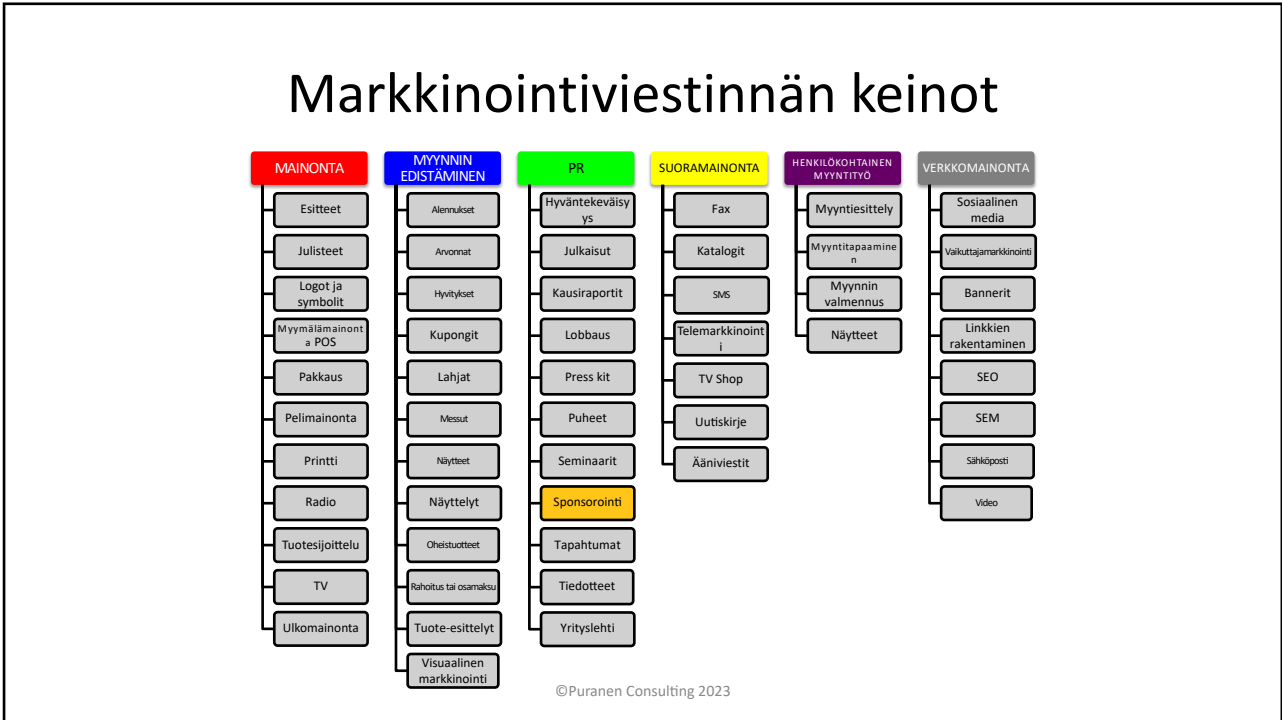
Markkinointiviestinnän keinot

MAINONTA
Esitteet
Julisteet
Logot ja symbolit
Myymälämainonta POS
Pakkaus
Pelimainonta
Printti
Radio
Tuotesijoittelu
TV
Ulkomainonta

MYYNNIN EDISTÄMINEN
Alennukset
Arvonnat
Hyvitykset
Kupongit
Lahjat
Messut
Näytteet
Näyttelyt
Oheistuotteet
Rahoitus tai osamaksu
Tuote-esittelyt
Visuaalinen markkinointi

PR
Hyväntekeväisyys
Julkaisut
Kausiraportit
Lobbaus
Press kit
Puheet
Seminaarit
Sponsorointi
Tapahtumat
Tiedotteet
Yrityslehti

SUORAMAINONTA
Fax
Katalogit
SMS
Telemarkkinointi
TV Shop
Uutiskirje
Ääniviestit

HENKILÖKOHTAINEN MYYNTITYÖ
Myyntiesittely
Myyntitapaaminen
Myynnin valmennus
Näytteet

VERKKOMAINONTA
Sosiaalinen media
Vaikuttajamarkkinointi
Bannerit
Linkkien rakentaminen
SEO
SEM
Sähköposti
Video

©Puranen Consulting 2023